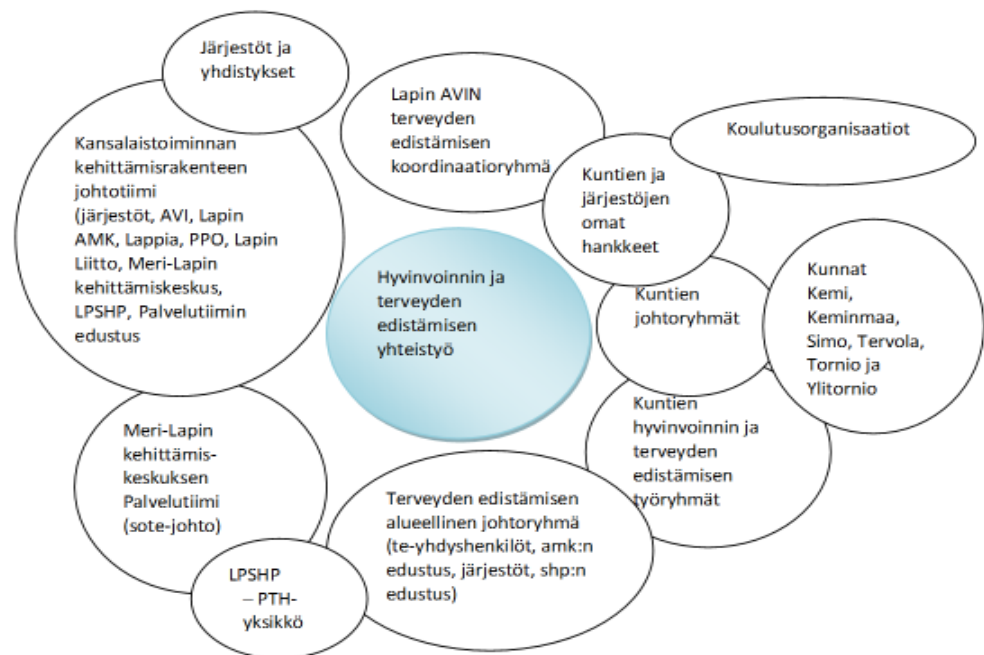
Järjestöt ja yhdistykset

Kansalaistoiminnan kehittämisrakenteen johtotiimi (järjestöt, AVI, Lapin AMK, Lappia, PPO, Lapin Liitto, Meri-Lapin kehittämiskeskus, LPSHP, Palvelutiimin edustus

Lapin AVIN terveyden edistämisen koordinaatioryhmä

Koulutusorganisaatiot

Kuntien ja järjestöjen omat hankkeet

Hyvinvoinnin ja terveyden edistämisen yhteistyö

Kuntien johtoryhmät

Kunnat Kemi, Keminmaa, Simo, Tervola, Tornio ja Ylitornio

Kuntien hyvinvoinnin ja terveyden edistämisen työryhmät

Meri-Lapin kehittämis-keskuksen Palvelutiimi (sote-johto)

Terveyden edistämisen alueellinen johtoryhmä (te-yhdyshenkilöt, amk:n edustus, järjestöt, shp:n edustus)

LPSHP – PTH-yksikkö